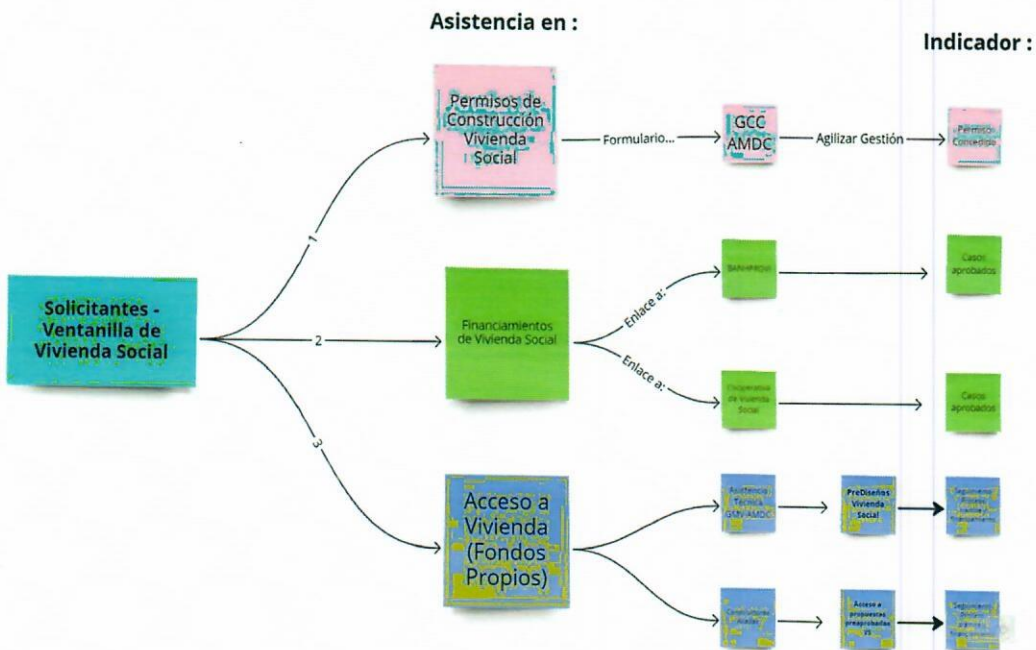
Asistencia en :

Indicador :

Solicitantes - Ventanilla de Vivienda Social

1

2

3

Permisos de Construcción Vivienda Social

Formulario...

GCC AMDC

Agilizar Gestión

Permisos Concedidos

Financiamientos de Vivienda Social

Enlace a:

BANHPROVI

Casos aprobados

Enlace a:

Cooperativa de Vivienda Social

Casos aprobados

Acceso a Vivienda (Fondos Propios)

Asistencia Técnica GSN AMDC

PreDiseños Vivienda Social

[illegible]

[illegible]

Acceso a propuestas preaprobadas VS

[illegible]